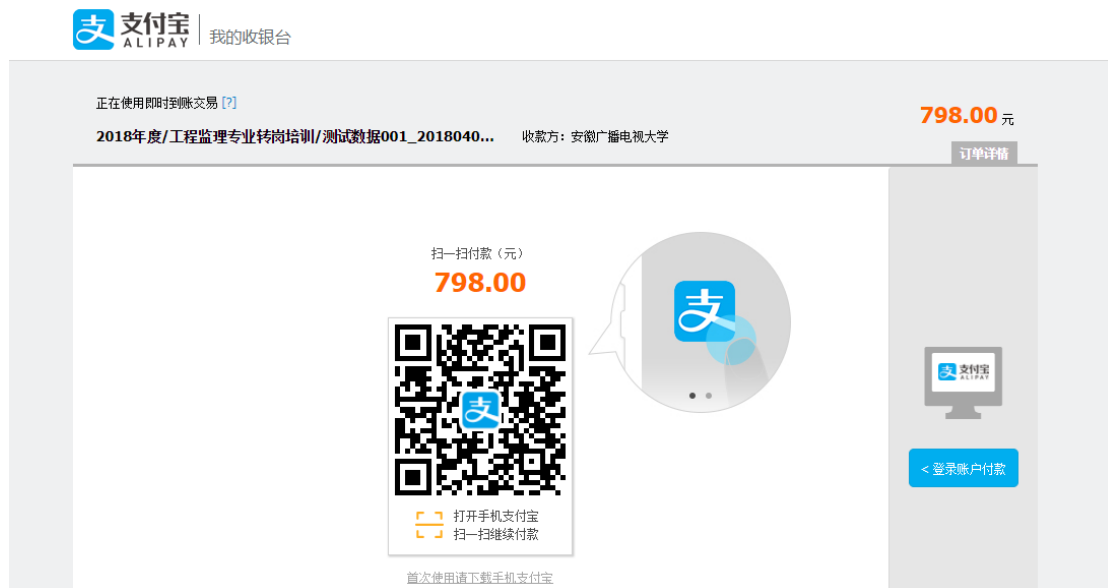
支付宝 ALIPAY | 我的收银台

正在使用即时到账交易 [?]

2018年度/工程监理专业转岗培训/测试数据001_2018040... 收款方：安徽广播电视大学

798.00 元

订单详情

扫一扫付款（元）

798.00

支

打开手机支付宝
扫一扫继续付款

首次使用请下载手机支付宝

支付宝 ALIPAY

< 登录账户付款